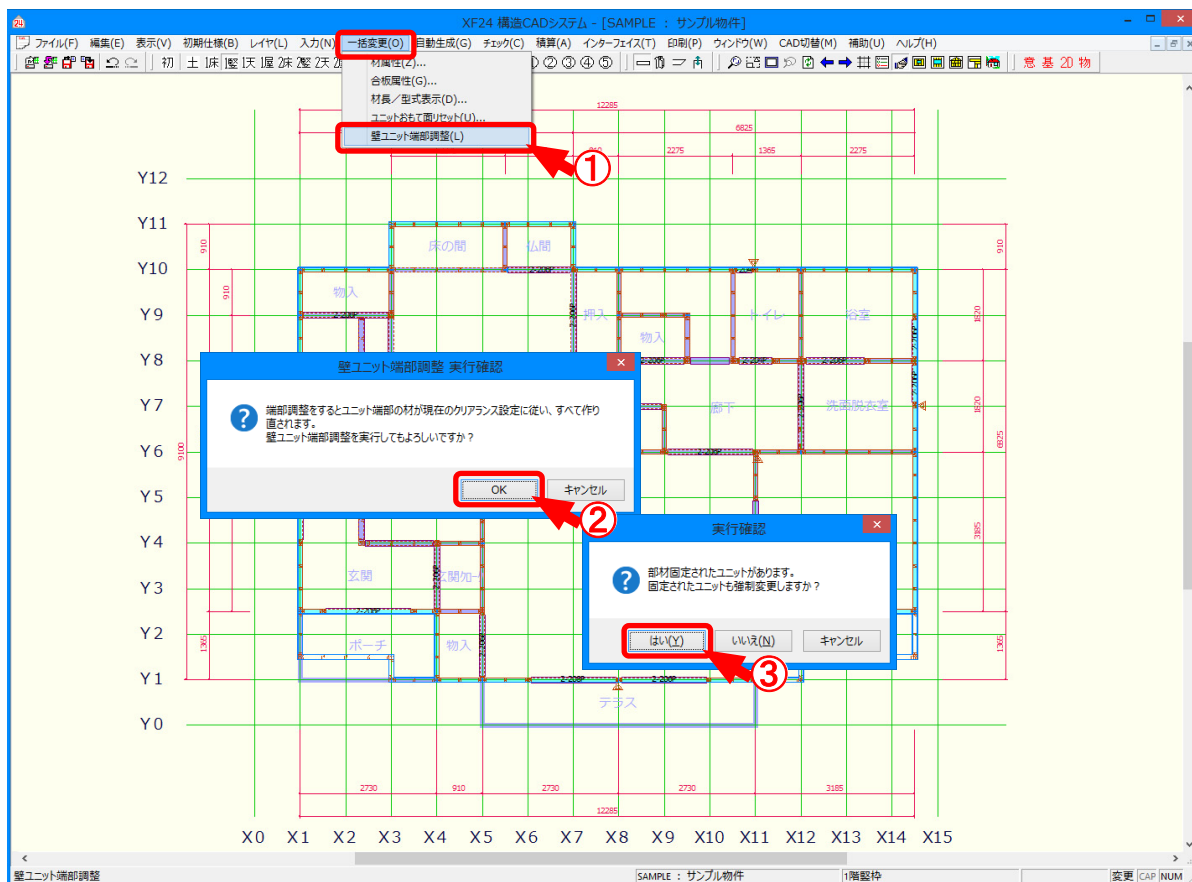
XF24 構造CADシステム - [SAMPLE : サンプル物件]

ファイル(F) 編集(E) 表示(V) 初期仕様(B) レイヤ(L) 入力(N) 一括変更(O) 自動生成(G) チェック(C) 積算(A) インターフェイス(T) 印刷(P) ウィンドウ(W) CAD切替(M) 補助(U) ヘルプ(H)

初 土 1床 壁 天 屋 2床 2壁 2天 ① ② ③ ④ ⑤ 意 基 20 物

材属性(Z)...
合板属性(G)...
材長／型式表示(D)...
ユニットおもて面リセット(U)...
壁ユニット端部調整(L)

①

12285
6825
910 2275 1365 2275

Y12
Y11
Y10
Y9
Y8
Y7
Y6
Y5
Y4
Y3
Y2
Y1
Y0

床の間 仏間 物入 押入 物入 トイレ 浴室 廊下 洗面脱衣室 玄関 玄関ホール ポーチ 物入 テラス

910 910 9100 1365 910 1820 1820 8325 3185 1365

壁ユニット端部調整 実行確認
端部調整をするとユニット端部の材が現在のクリアランス設定に従い、すべて作り直されます。
壁ユニット端部調整を実行してもよろしいですか？
OK キャンセル

②

実行確認
部材固定されたユニットがあります。
固定されたユニットも強制変更しますか？
はい(Y) いいえ(N) キャンセル

③

2730 910 2730 2730 3185
12285

X0 X1 X2 X3 X4 X5 X6 X7 X8 X9 X10 X11 X12 X13 X14 X15

壁ユニット端部調整 SAMPLE : サンプル物件 1階壁枠 変更 CAP NUM